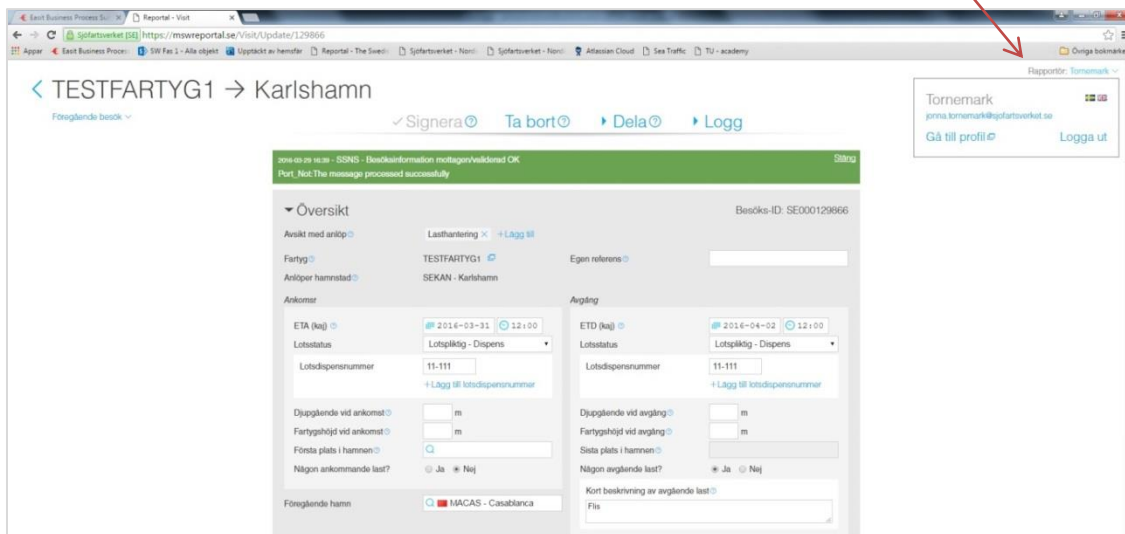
Easit Business Process Su | Reportal - Visit

Sjöfartsverket [SE] https://mswreportal.se/Visit/Update/129866

Appar | Easit Business Process | SW Fas 1 - Alla objekt | Upptäckt av hemsfär | Reportal - The Swedis | Sjöfartsverket - Nord | Sjöfartsverket - Nord | Atlassian Cloud | Sea Traffic | TU - academy | Övriga bokmärken

< TESTFARTYG1 → Karlshamn

Föregående besök

✓Signera Ta bort ▸Dela ▸Logg

Rapportör: Tornemark

Tornemark
jonna.tornemark@sjofartsverket.se
Gå till profil
Logga ut

2016-03-29 16:39 - SSNS - Besöksinformation mottagen/validerad OK
Port_Not:The message processed successfully
Stäng

▾Översikt

Besöks-ID: SE000129866

Avsikt med anlöp | Lasthantering × +Lägg till

Fartyg | TESTFARTYG1 | Egen referens

Anlöper hamnstad | SEKAN - Karlshamn

Ankomst

ETA (kaj) | 2016-03-31 | 12:00
Lotsstatus | Lotspliktig - Dispens
Lotsdispensnummer | 11-111
+Lägg till lotsdispensnummer
Djupgående vid ankomst | m
Fartygshöjd vid ankomst | m
Första plats i hamnen
Någon ankommande last? | Ja | Nej

Avgång

ETD (kaj) | 2016-04-02 | 12:00
Lotsstatus | Lotspliktig - Dispens
Lotsdispensnummer | 11-111
+Lägg till lotsdispensnummer
Djupgående vid avgång | m
Fartygshöjd vid avgång | m
Sista plats i hamnen
Någon avgående last? | Ja | Nej
Kort beskrivning av avgående last
Flis

Föregående hamn | MACAS - Casablanca